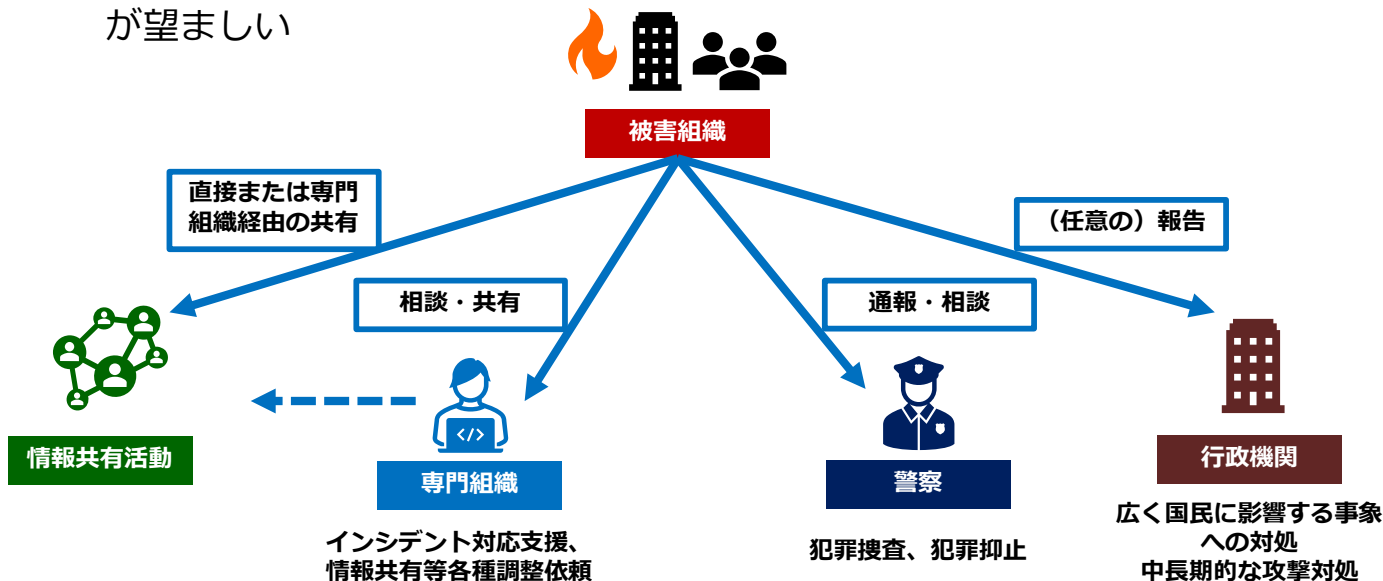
が望ましい

被害組織

直接または専門組織経由の共有

（任意の）報告

相談・共有

通報・相談

情報共有活動

専門組織

インシデント対応支援、情報共有等各種調整依頼

警察

犯罪捜査、犯罪抑止

行政機関

広く国民に影響する事象への対処
中長期的な攻撃対処